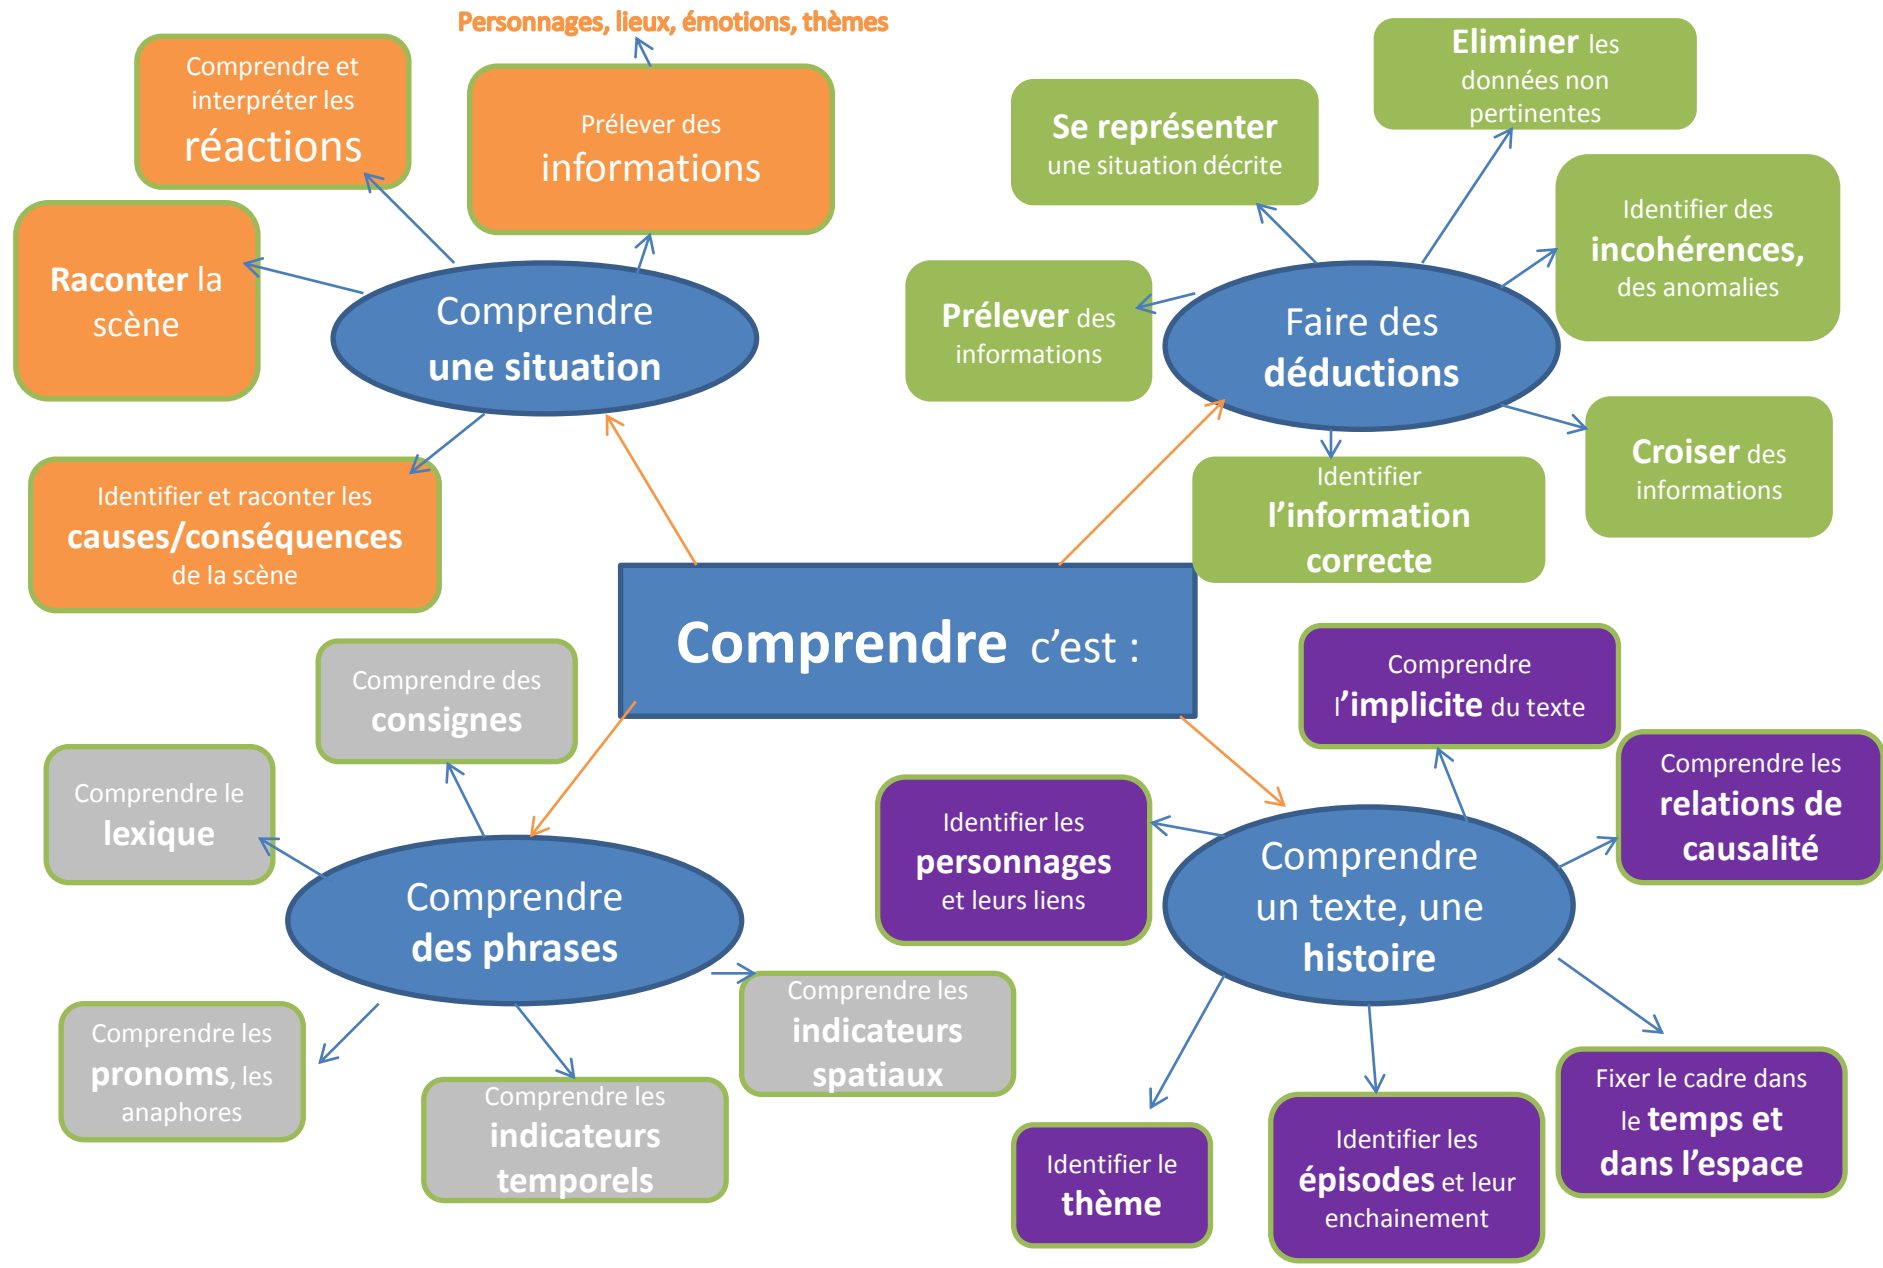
Comprendre c'est :

Comprendre une situation

Personnages, lieux, émotions, thèmes

Prélever des informations

Comprendre et interpréter les réactions

Raconter la scène

Identifier et raconter les causes/conséquences de la scène

Faire des déductions

Se représenter une situation décrite

Eliminer les données non pertinentes

Identifier des incohérences, des anomalies

Prélever des informations

Croiser des informations

Identifier l'information correcte

Comprendre des phrases

Comprendre des consignes

Comprendre le lexique

Comprendre les pronoms, les anaphores

Comprendre les indicateurs temporels

Comprendre les indicateurs spatiaux

Comprendre un texte, une histoire

Comprendre l'implicite du texte

Comprendre les relations de causalité

Identifier les personnages et leurs liens

Fixer le cadre dans le temps et dans l'espace

Identifier les épisodes et leur enchainement

Identifier le thème